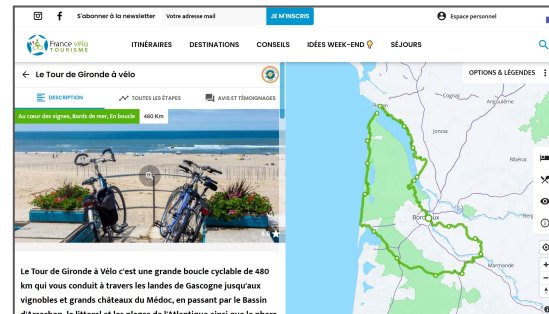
S'abonner à la newsletter Votre adresse mail JE M'INSCRIS Espace personnel

France vélo TOURISME ITINÉRAIRES DESTINATIONS CONSEILS IDÉES WEEK-END SÉJOURS

Le Tour de Gironde à vélo

DESCRIPTION TOUTES LES ÉTAPES AVIS ET TÉMOIGNAGES

Au cœur des vignes, Bords de mer, En boucle 480 Km

OPTIONS & LÉGENDES

Cognac
Ribérac
Bordeaux
Marmande

Le Tour de Gironde à Vélo c'est une grande boucle cyclable de 480 km qui vous conduit à travers les landes de Gascogne jusqu'aux vignobles et grands châteaux du Médoc, en passant par le Bassin d'Arcachon, le littoral et les plages de l'Atlantique ainsi que le phare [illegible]